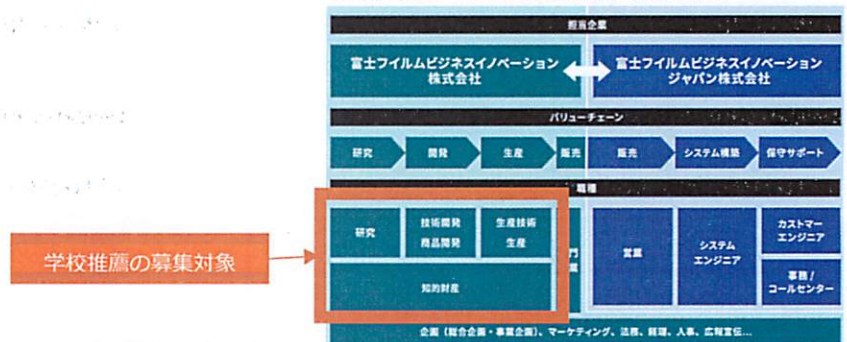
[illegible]企業

富士フイルムビジネスイノベーション株式会社

富士フイルムビジネスイノベーションジャパン株式会社

バリューチェーン

研究

開発

生産

販売

販売

システム構築

保守サポート

職種

学校推薦の募集対象

研究

技術開発
商品開発

生産技術
生産

知的財産

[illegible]門
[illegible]

営業

システムエンジニア

カストマーエンジニア

事務/コールセンター

企画（総合企画・事業企画）、マーケティング、法務、経理、人事、広報宣伝...